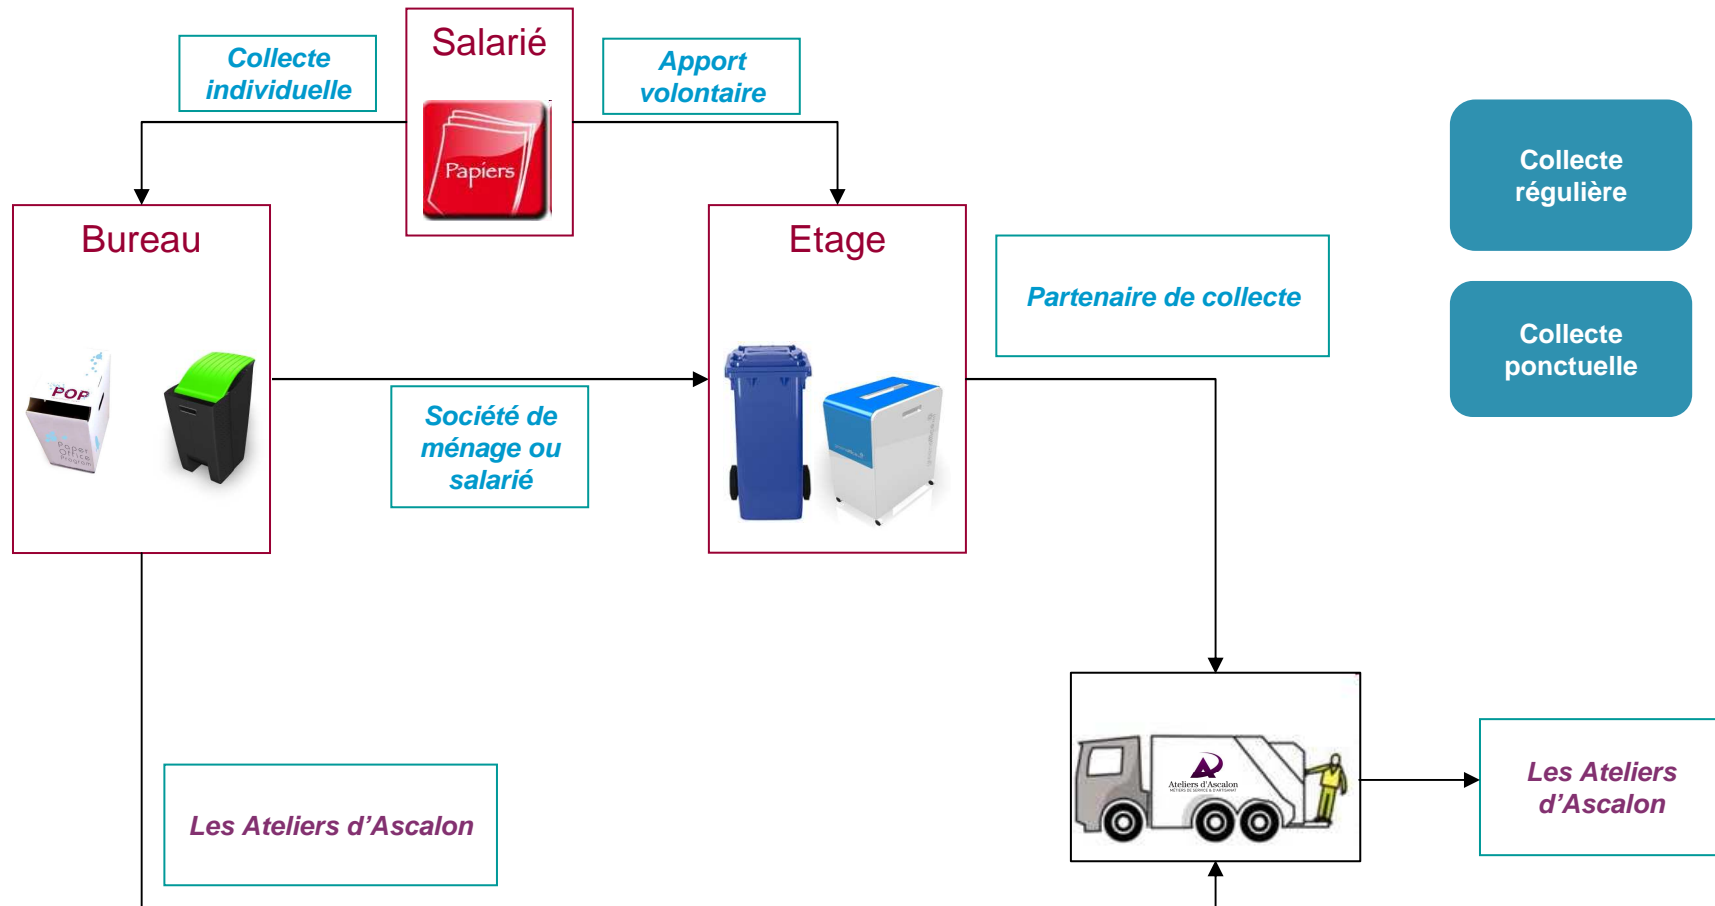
Collecte individuelle

Salarié

Papiers

Apport volontaire

Collecte régulière

Bureau

Etage

Partenaire de collecte

Collecte ponctuelle

POP

Paper Office Program

Société de ménage ou salarié

Ateliers d'Ascalon

Les Ateliers d'Ascalon

Les Ateliers d'Ascalon